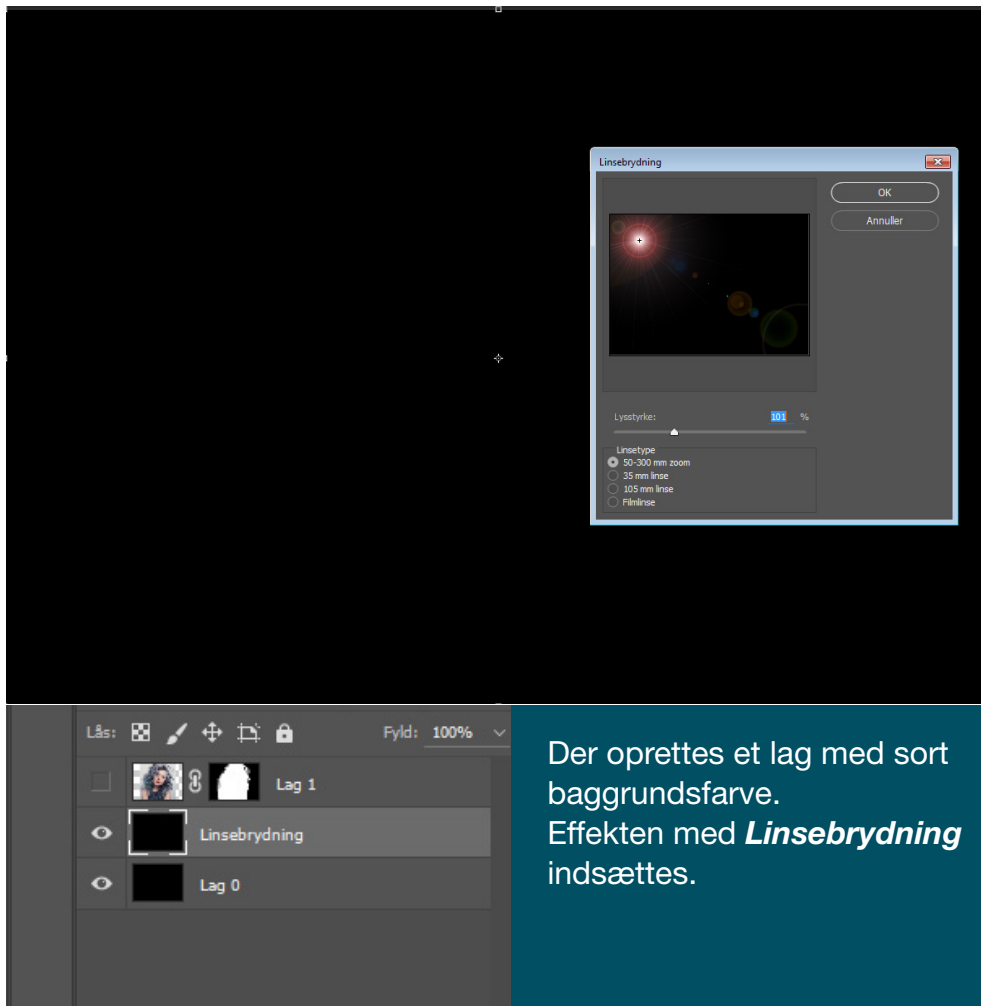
Linsebrydning

OK

Annuller

Lysstyrke: 101 %

Linsetype
50-300 mm zoom
35 mm linse
105 mm linse
Filmlinse

Lås:

Fyld: 100%

Lag 1

Linsebrydning

Lag 0

Der oprettes et lag med sort baggrundsfarve.
Effekten med ***Linsebrydning*** indsættes.